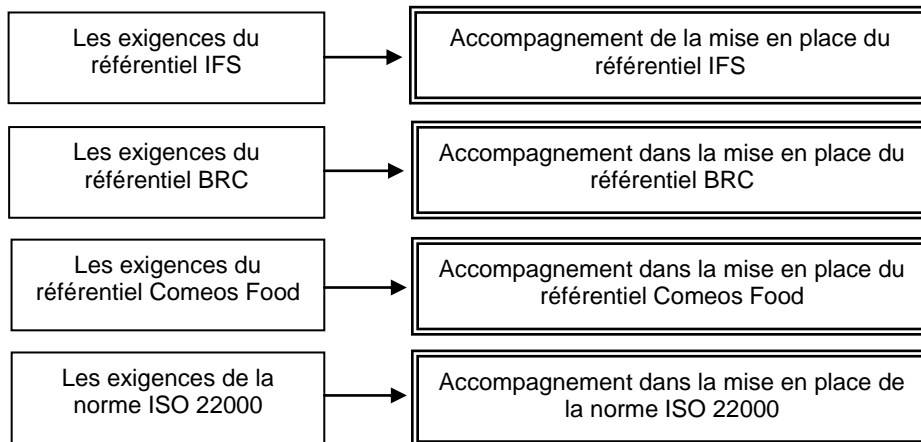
Les exigences du référentiel IFS

Accompagnement de la mise en place du référentiel IFS

Les exigences du référentiel BRC

Accompagnement dans la mise en place du référentiel BRC

Les exigences du référentiel Comeos Food

Accompagnement dans la mise en place du référentiel Comeos Food

Les exigences de la norme ISO 22000

Accompagnement dans la mise en place de la norme ISO 22000